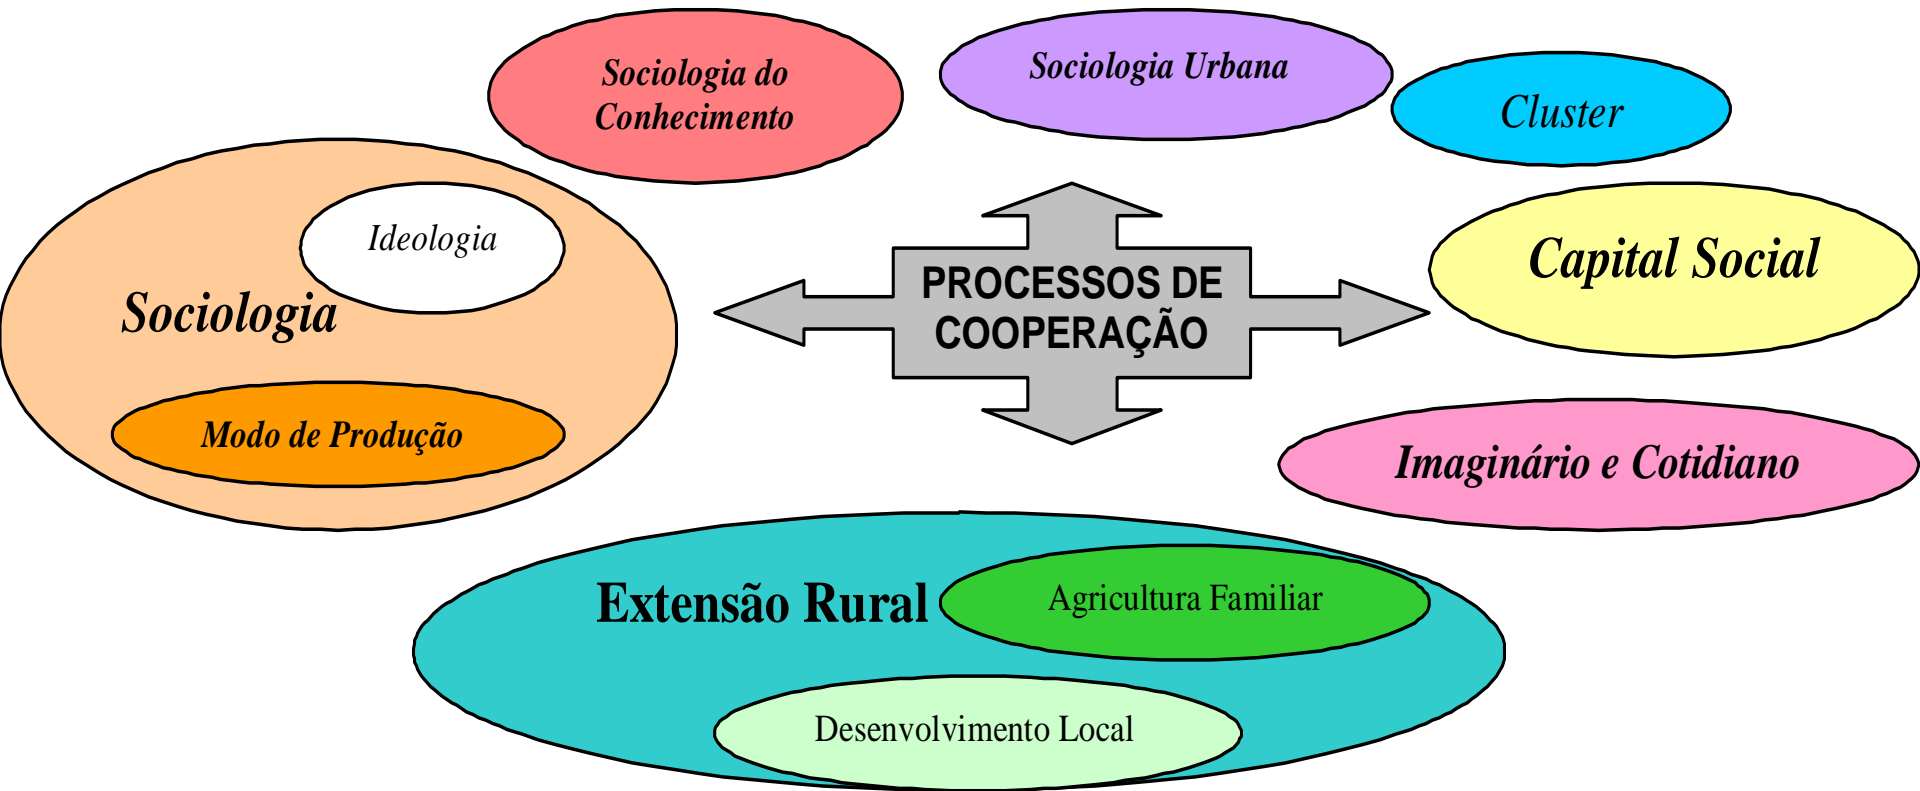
Sociologia do Conhecimento

Sociologia Urbana

Cluster

Ideologia

Sociologia

Modo de Produção

PROCESSOS DE COOPERAÇÃO

Capital Social

Imaginário e Cotidiano

Extensão Rural

Agricultura Familiar

Desenvolvimento Local